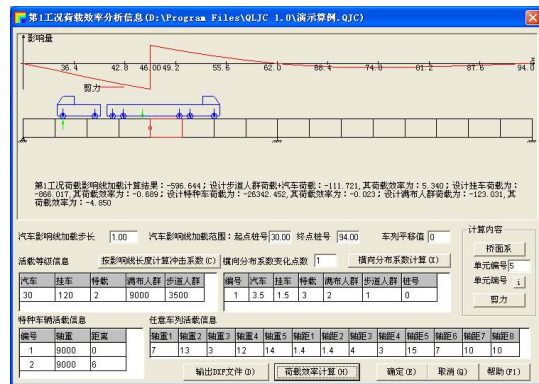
第1工况荷载效率分析信息(D:\Program Files\QLJC 1.0\演示算例.QJC)

影响量

36.4 42.8 46.0049.2 55.6 62.0 68.4 74.8 81.2 87.6 94.0

剪力

第1工况剪力影响线加载计算结果：-596.644；设计步道人群荷载+汽车荷载：-111.721，其荷载效率为：5.340；设计挂车荷载为：-866.017，其荷载效率为：-0.689；设计特车荷载为：-26342.452，其荷载效率为：-0.023；设计满布人群荷载为：-123.031，其荷载效率为：-4.850

汽车影响线加载步长 1.00 汽车影响线加载范围：起点桩号 30.00 终点桩号 94.00 车列平移值 0

计算内容

桥面系

单元编号 5

单元端号 i

剪力

活载等级信息 按影响线长度计算冲击系数(C) 横向分布系数变化点数 1 横向分布系数计算(X)

| 汽车 | 挂车 | 特载 | 满布人群 | 步道人群 |
|---|---|---|---|---|
| 30 | 120 | 2 | 9000 | 3500 |

| 编号 | 汽车 | 挂车 | 特载 | 满布人群 | 步道人群 | 桩号 |
|---|---|---|---|---|---|---|
| 1 | 3.5 | 1.5 | 3 | 2 | 1 | 0 |

特种车辆活载信息

| 编号 | 轴重 | 距离 |
|---|---|---|
| 1 | 9000 | 0 |
| 2 | 9000 | 6 |

任意车列活载信息

| 轴重1 | 轴重2 | 轴重3 | 轴重4 | 轴重5 | 轴距1 | 轴距2 | 轴距3 | 轴距4 | 轴距5 | 轴距6 | 轴距7 | 轴距8 |
|---|---|---|---|---|---|---|---|---|---|---|---|---|
| 7 | 13 | 3 | 12 | 14 | 1.4 | 1.4 | 4 | 3 | 15 | 7 | 10 | 10 |

输出DXF文件(D) 荷载效率计算(H) 确定(E) 取消(Q) 帮助(F1)